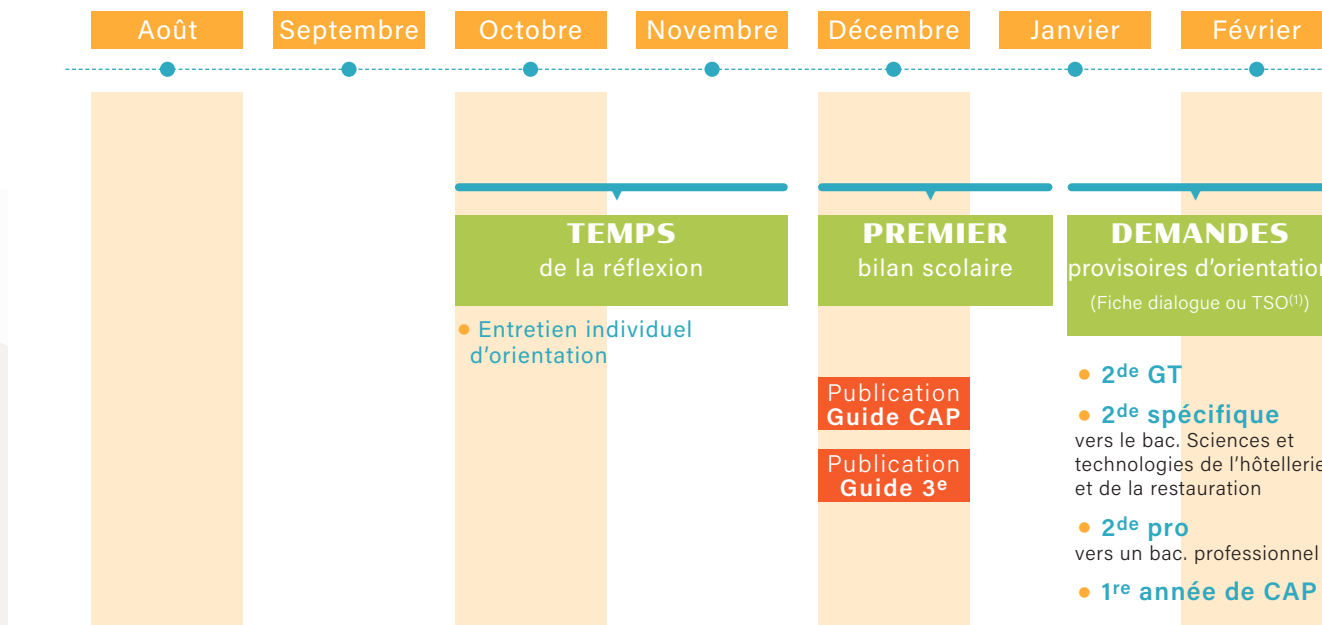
Août Septembre Octobre Novembre Décembre Janvier Février

TEMPS
de la réflexion

• Entretien individuel d'orientation

PREMIER
bilan scolaire

Publication
Guide CAP

Publication
Guide 3$^{e}$

DEMANDES
provisoires d'orientation
(Fiche dialogue ou TSO$^{(1)}$)

• 2$^{de}$ GT

• 2$^{de}$ spécifique
vers le bac. Sciences et technologies de l'hôtellerie et de la restauration

• 2$^{de}$ pro
vers un bac. professionnel

• 1$^{re}$ année de CAP